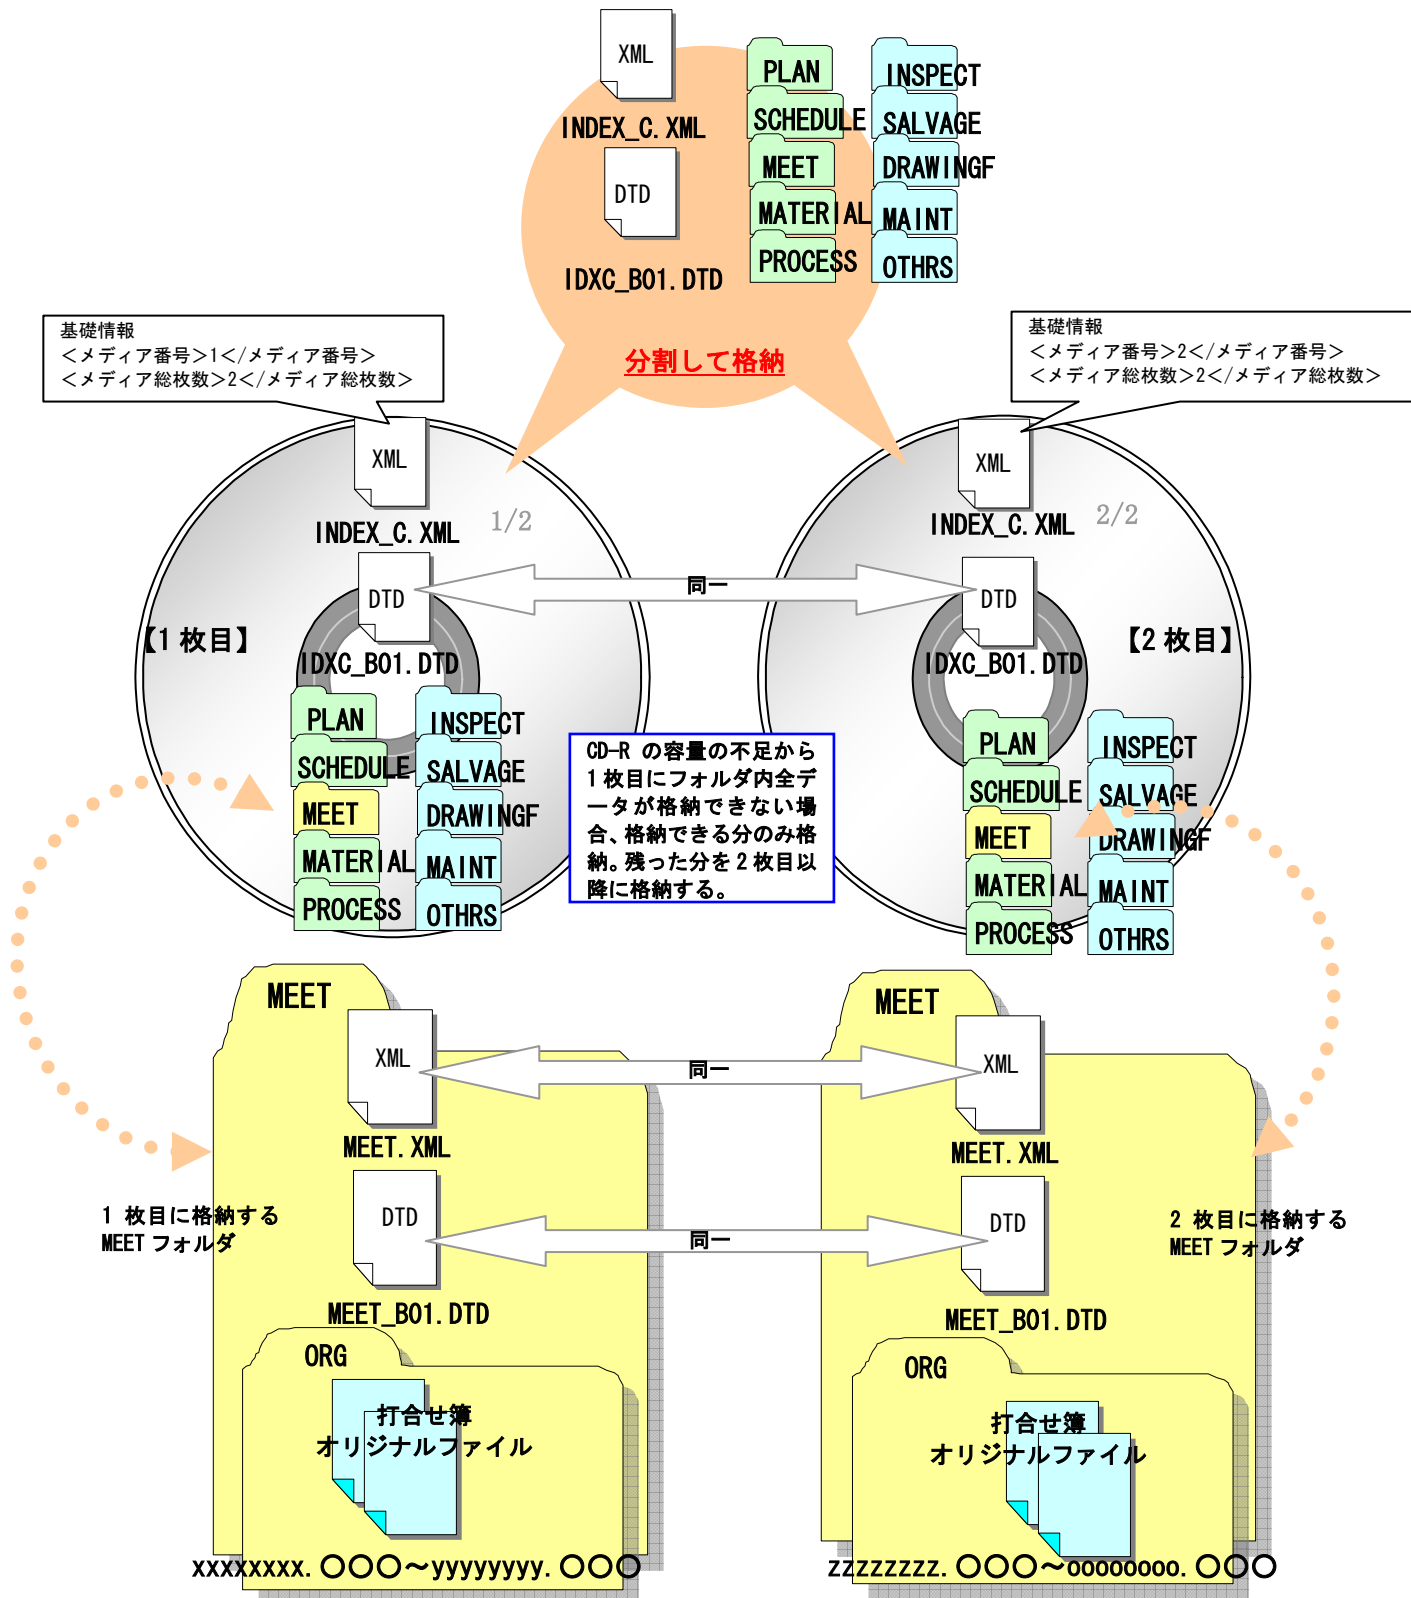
XML
INDEX_C.XML
DTD
IDXC_B01.DTD
PLAN
SCHEDULE
MEET
MATERIAL
PROCESS
INSPECT
SALVAGE
DRAWINGF
MAINT
OTHRS

分割して格納

基礎情報
<メディア番号>1</メディア番号>
<メディア総枚数>2</メディア総枚数>

基礎情報
<メディア番号>2</メディア番号>
<メディア総枚数>2</メディア総枚数>

XML
INDEX_C.XML
1/2
DTD
【1 枚目】
IDXC_B01.DTD
PLAN
SCHEDULE
MEET
MATERIAL
PROCESS
INSPECT
SALVAGE
DRAWINGF
MAINT
OTHRS

同一

XML
INDEX_C.XML
2/2
DTD
【2 枚目】
IDXC_B01.DTD
PLAN
SCHEDULE
MEET
MATERIAL
PROCESS
INSPECT
SALVAGE
DRAWINGF
MAINT
OTHRS

CD-R の容量の不足から1枚目にフォルダ内全データが格納できない場合、格納できる分のみ格納。残った分を2枚目以降に格納する。

MEET
XML
MEET.XML
DTD
MEET_B01.DTD
ORG
打合せ簿
オリジナルファイル
xxxxxxxx.〇〇〇~yyyyyyyy.〇〇〇

1 枚目に格納する
MEET フォルダ

同一
同一

MEET
XML
MEET.XML
DTD
MEET_B01.DTD
ORG
打合せ簿
オリジナルファイル
zzzzzzzz.〇〇〇~oooooooo.〇〇〇

2 枚目に格納する
MEET フォルダ